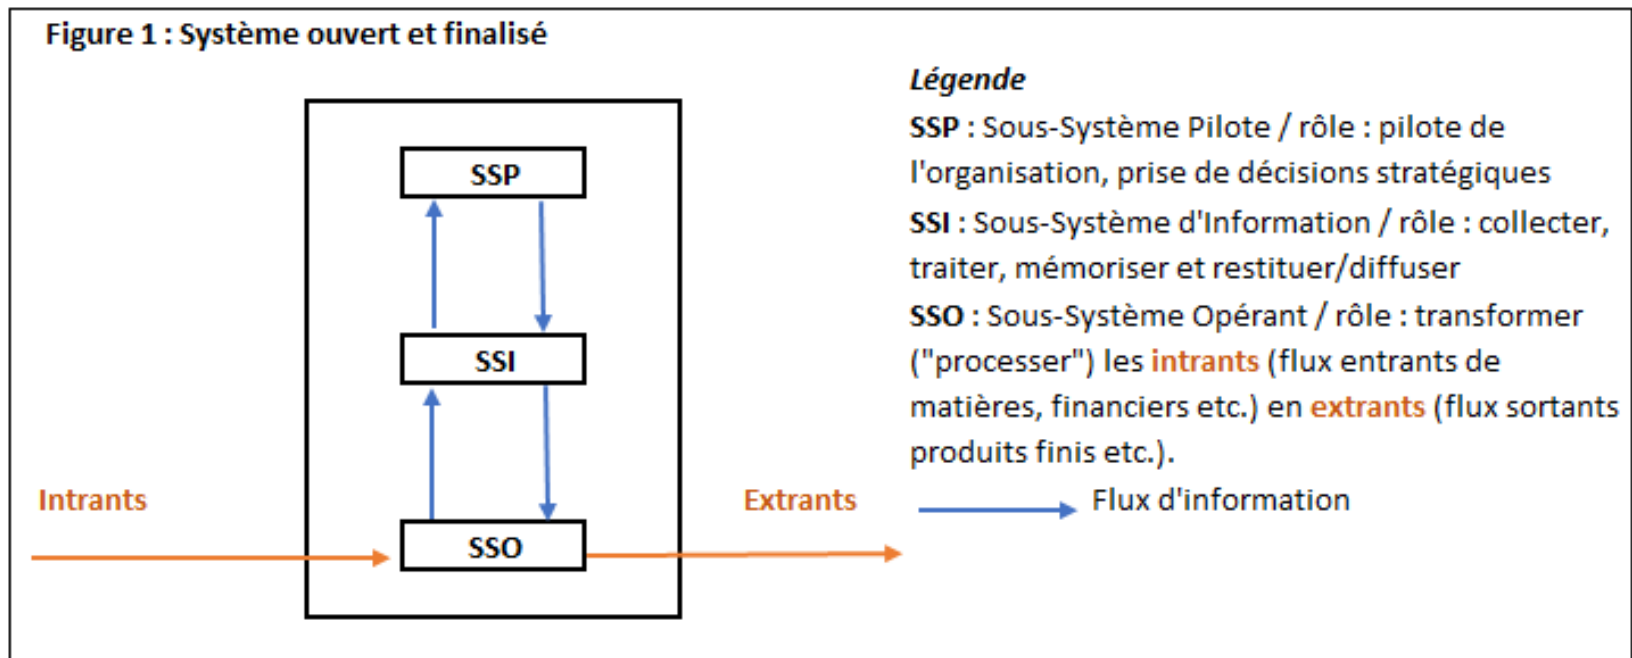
Figure 1 : Système ouvert et finalisé

SSP

SSI

Intrants

SSO

Extrants

Légende

SSP : Sous-Système Pilote / rôle : pilote de l'organisation, prise de décisions stratégiques

SSI : Sous-Système d'Information / rôle : collecter, traiter, mémoriser et restituer/diffuser

SSO : Sous-Système Opérant / rôle : transformer ("processer") les intrants (flux entrants de matières, financiers etc.) en extrants (flux sortants produits finis etc.).

Flux d'information